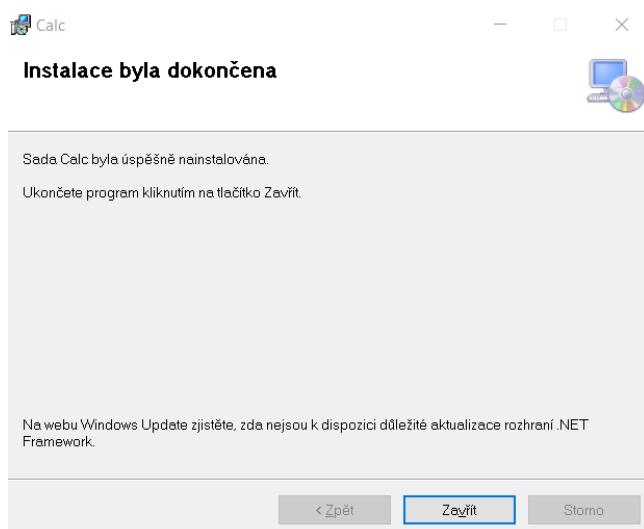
Calc

Instalace byla dokončena

Sada Calc byla úspěšně nainstalována.

Ukončete program kliknutím na tlačítko Zavřít.

Na webu Windows Update zjistěte, zda nejsou k dispozici důležité aktualizace rozhraní .NET Framework.

< Zpět

Zavřít

Storno